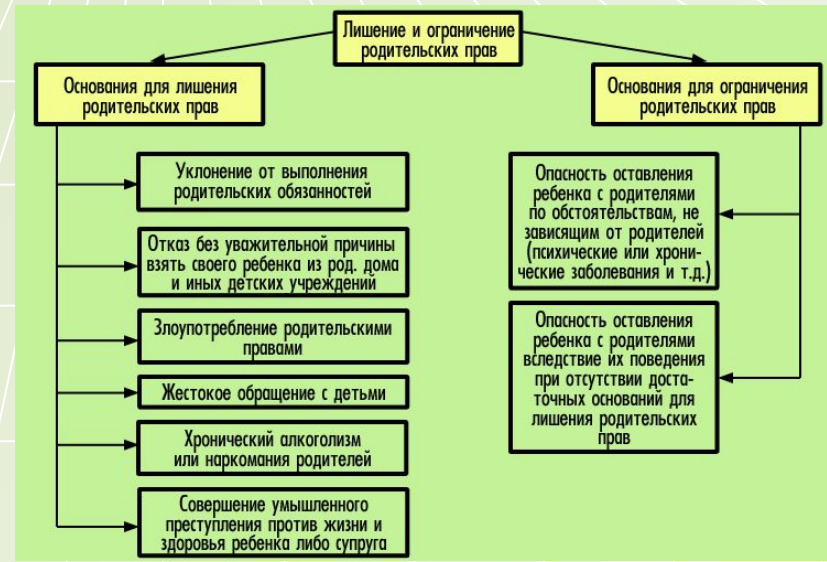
Лишение и ограничение родительских прав

Основания для лишения родительских прав

Уклонение от выполнения родительских обязанностей

Отказ без уважительной причины взять своего ребенка из род. дома и иных детских учреждений

Злоупотребление родительскими правами

Жестокое обращение с детьми

Хронический алкоголизм или наркомания родителей

Совершение умышленного преступления против жизни и здоровья ребенка либо супруга

Основания для ограничения родительских прав

Опасность оставления ребенка с родителями по обстоятельствам, не зависящим от родителей (психические или хронические заболевания и т.д.)

Опасность оставления ребенка с родителями вследствие их поведения при отсутствии достаточных оснований для лишения родительских прав